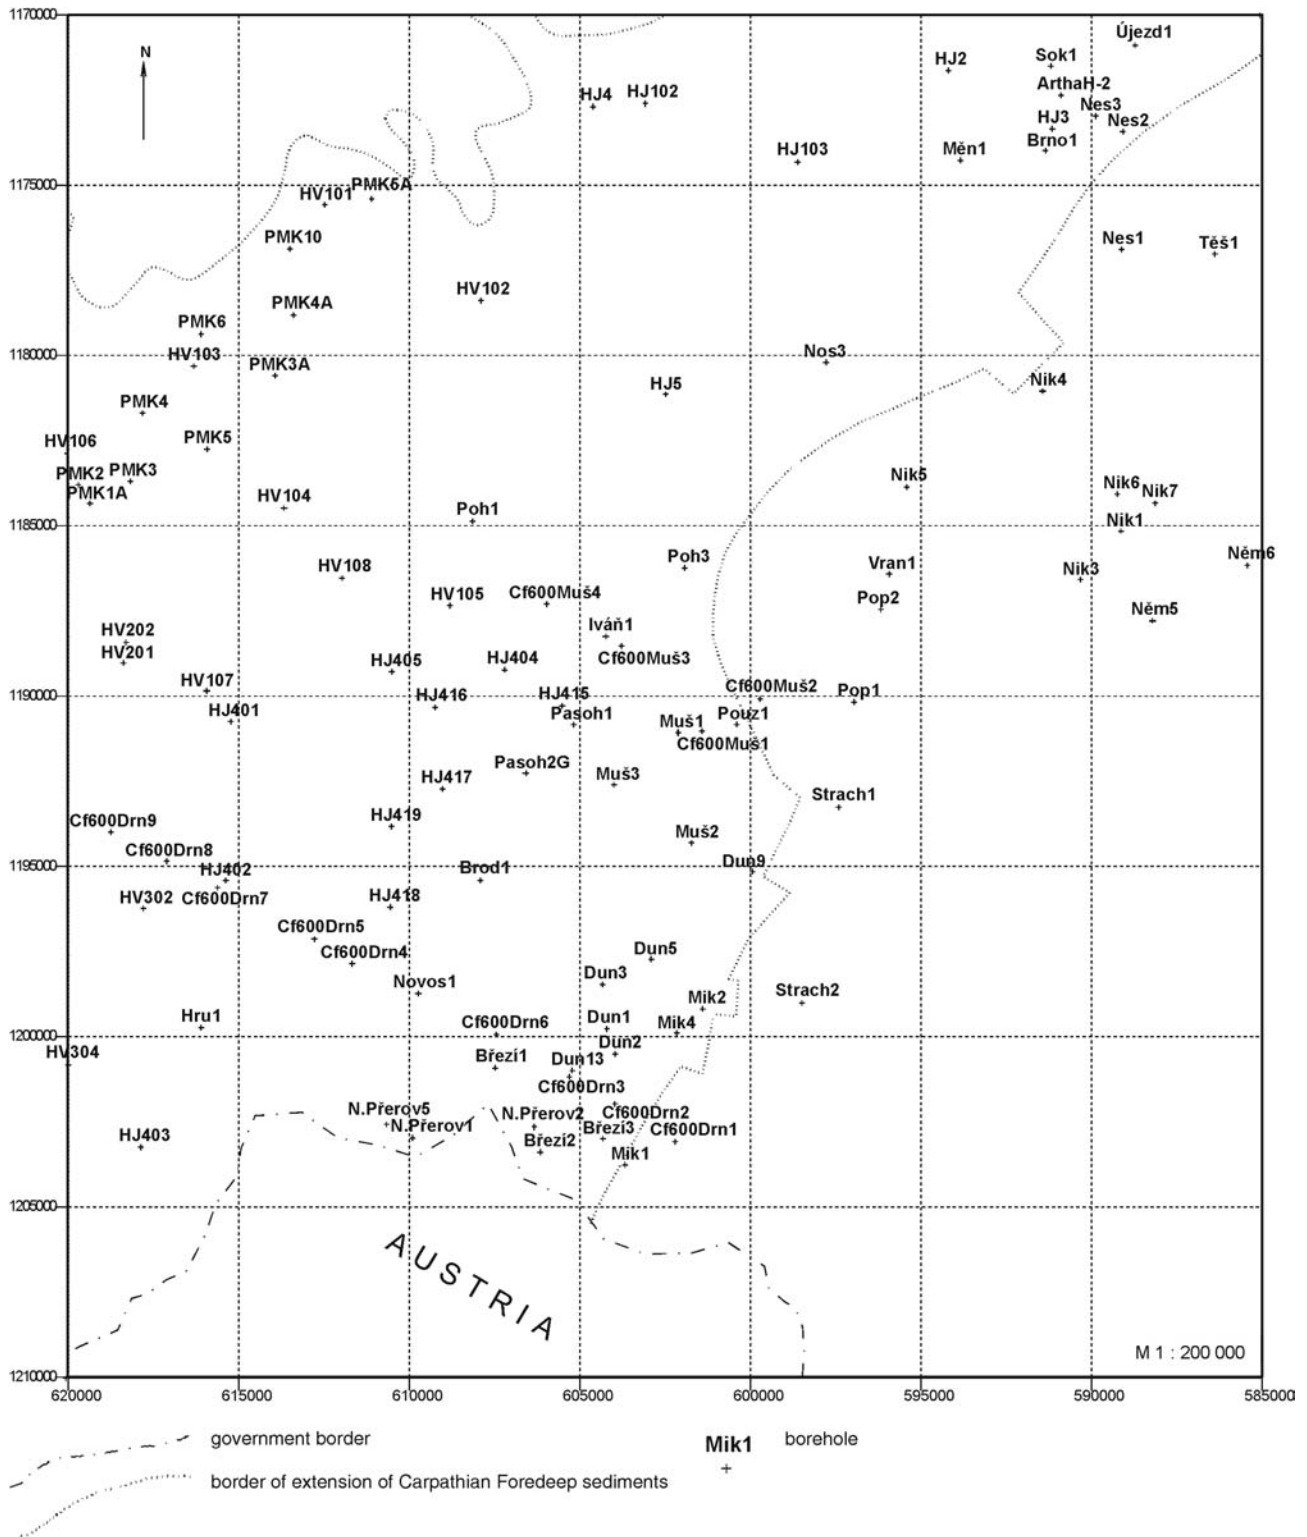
1170000
N
Újezd1
HJ2
Sok1
ArthaH-2
HJ4
HJ102
Nes3
HJ3
Nes2
Brno1
HJ103
Měn1
1175000
HV101
PMK6A
PMK10
Nes1
Těš1
HV102
PMK4A
PMK6
1180000
HV103
PMK3A
Nos3
HJ5
Nik4
PMK4
HV106
PMK5
PMK2
PMK3
Nik5
PMK1A
HV104
Nik6
Nik7
Poh1
1185000
Nik1
Něm6
Poh3
HV108
Vran1
Nik3
HV105
Cf600Muš4
Pop2
Něm5
HV202
Iváň1
HV201
HJ405
HJ404
Cf600Muš3
HV107
Cf600Muš2
Pop1
1190000
HJ416
HJ415
HJ401
Pasoh1
Pouz1
Muš1
Cf600Muš1
Pasoh2G
HJ417
Muš3
Strach1
HJ419
Cf600Drn9
Muš2
Cf600Drn8
Dun9
1195000
HJ402
Brod1
HV302
Cf600Drn7
HJ418
Cf600Drn5
Dun5
Cf600Drn4
Dun3
Novos1
Strach2
Mik2
Hru1
Dun1
Cf600Drn6
Mik4
1200000
HV304
Dun2
Březí1
Dun13
Cf600Drn3
N.Přerov5
N.Přerov2
Cf600Drn2
N.Přerov1
Březi3
Cf600Drn1
HJ403
Březi2
Mik1
1205000
AUSTRIA
M 1 : 200 000
1210000
620000
615000
610000
605000
600000
595000
590000
585000

government border
Mik1 borehole
border of extension of Carpathian Foredeep sediments